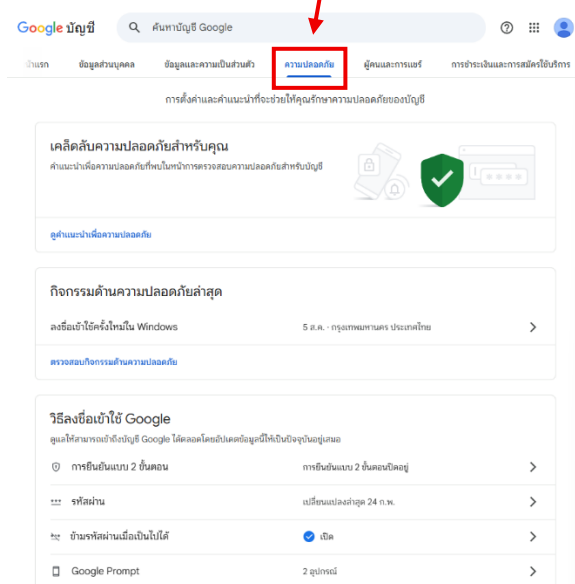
Google บัญชี

ค้นหาบัญชี Google

น้าแรก ข้อมูลส่วนบุคคล ข้อมูลและความเป็นส่วนตัว ความปลอดภัย ผู้คนและการแชร์ การชำระเงินและการสมัครใช้บริการ

การตั้งค่าและคำแนะนำที่จะช่วยให้คุณรักษาความปลอดภัยของบัญชี

เคล็ดลับความปลอดภัยสำหรับคุณ

คำแนะนำเพื่อความปลอดภัยที่พบในหน้าการตรวจสอบความปลอดภัยสำหรับบัญชี

ดูคำแนะนำเพื่อความปลอดภัย

กิจกรรมด้านความปลอดภัยล่าสุด

ลงชื่อเข้าใช้ครั้งใหม่ใน Windows 5 ส.ค. - กรุงเทพมหานคร ประเทศไทย

ตรวจสอบกิจกรรมด้านความปลอดภัย

วิธีลงชื่อเข้าใช้ Google

ดูแลให้สามารถเข้าถึงบัญชี Google ได้ตลอดโดยอัปเดตข้อมูลนี้ให้เป็นปัจจุบันอยู่เสมอ

การยืนยันแบบ 2 ขั้นตอน | การยืนยันแบบ 2 ขั้นตอนปิดอยู่

รหัสผ่าน | เปลี่ยนแปลงล่าสุด 24 ก.พ.

ข้ามรหัสผ่านเมื่อเป็นไปได้ | เปิด

Google Prompt | 2 อุปกรณ์